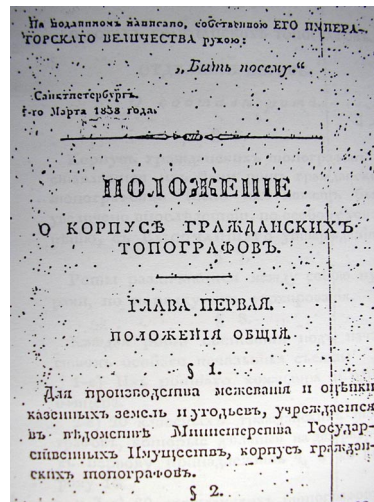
На подлинномъ написано, собственною ЕГО ИМПЕРАТОРСКАГО ВЕЛИЧЕСТВА рукою:

„Быть посему."

Санктпетербургъ
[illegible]-го Марта 1838 года.

ПОЛОЖЕНІЕ
О КОРПУСѢ ГРАЖДАНСКИХЪ ТОПОГРАФОВЪ.

ГЛАВА ПЕРВАЯ.
ПОЛОЖЕНІЯ ОБЩІЯ.

§ 1.

Для производства межеванія и оцѣнки казенныхъ земель и угодьевъ, учреждается въ вѣдомствѣ Министерства Государственныхъ Имуществъ, корпусъ гражданскихъ топографовъ.

§ 2.